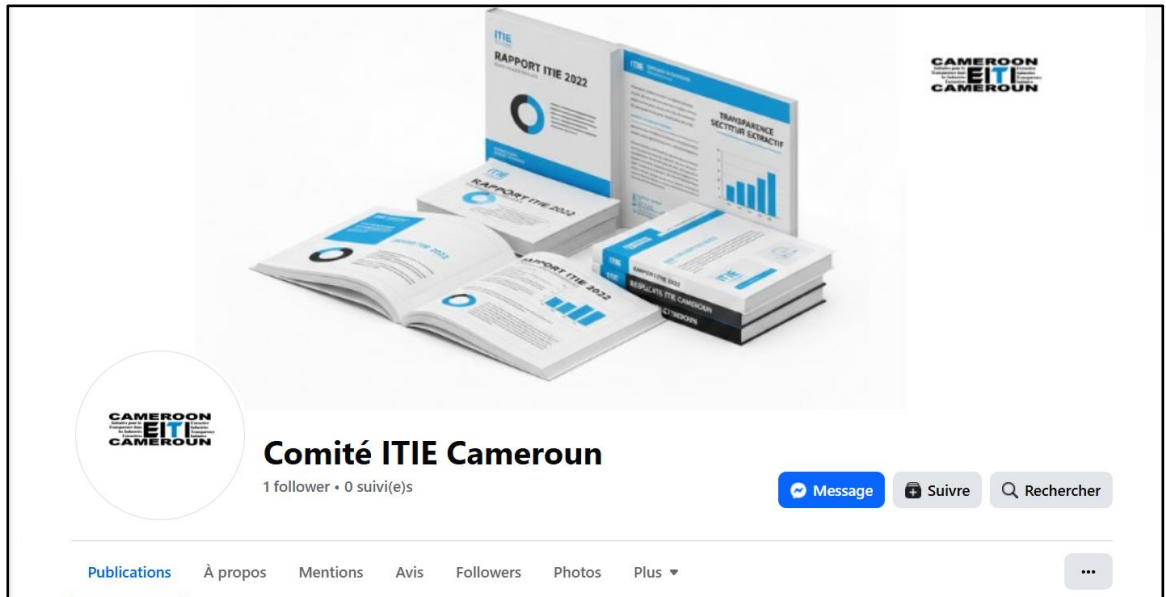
ITIE
RAPPORT ITIE 2022

ITIE

TRANSPARENCE SECTEUR EXTRACTIF

RAPPORT ITIE 2022

RAPPORT ITIE 2022

RAPPORT ITIE 2022

RAPPORT ITIE CAMEROUN

RESULTATS ITIE CAMEROUN

CAMEROUN

CAMEROON EITI CAMEROUN

CAMEROON EITI CAMEROUN

Comité ITIE Cameroun

1 follower • 0 suivi(e)s

Message

Suivre

Rechercher

Publications À propos Mentions Avis Followers Photos Plus ▾

...